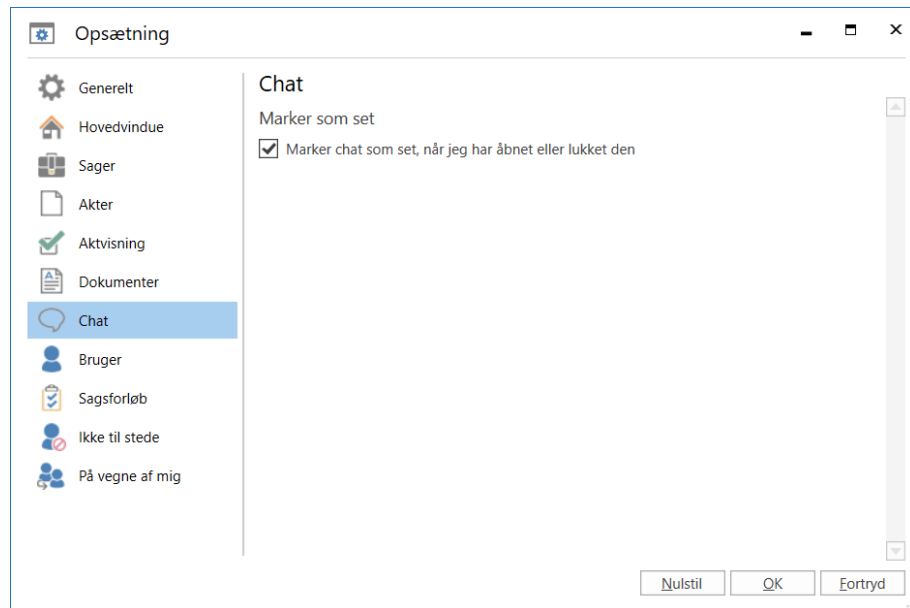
Opsætning

Generelt
Hovedvindue
Sager
Akter
Aktvisning
Dokumenter
Chat
Bruger
Sagsforløb
Ikke til stede
På vegne af mig

Chat

Marker som set

Marker chat som set, når jeg har åbnet eller lukket den

Nulstil
OK
Fortryd